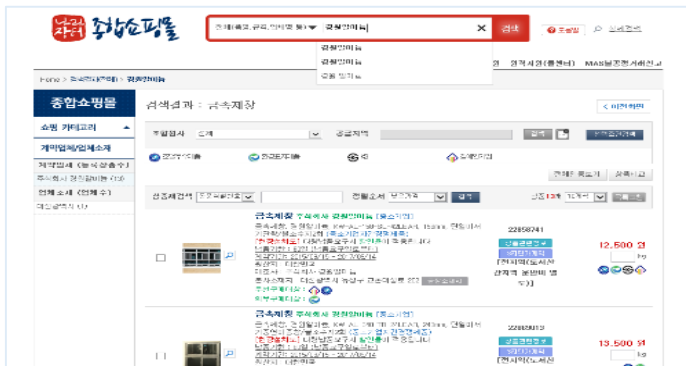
나라장터 종합쇼핑몰

전체(목록,규격,업체명 등) ▼ 경원방이늄 × 검색

경원방이늄
경원방이늄
경원 방이늄

Home > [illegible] > 경원방이늄

종합쇼핑몰

쇼핑 카테고리

계약업체/업체소개

검색결과 : 금속제창

< 이전화면

12,500 원

13,500 원

금속제창

금속제창

22858741

22868013